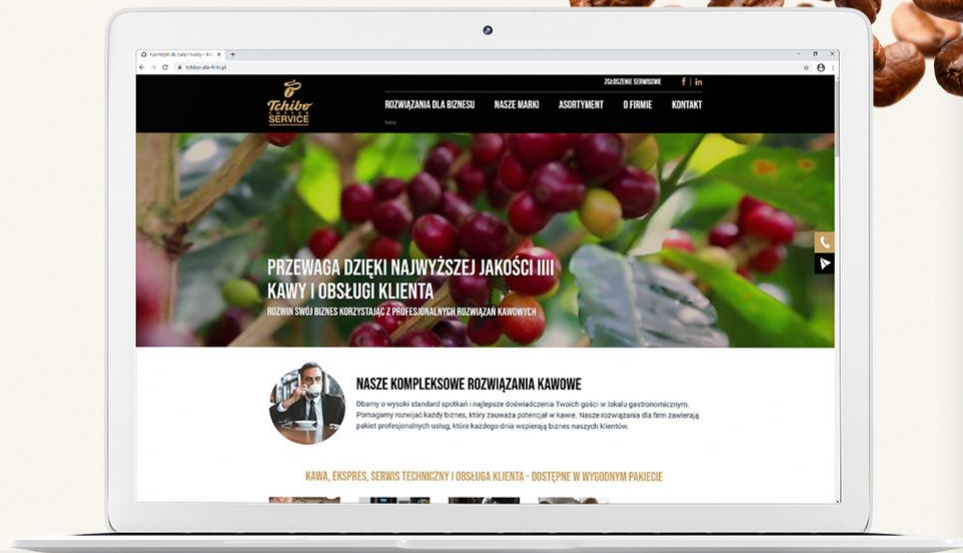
tchibo-dla-firm.pl

ZGŁOSZENIE SERWISOWE

Tchibo SERVICE

ROZWIĄZANIA DLA BIZNESU NASZE MARKI ASORTYMENT O FIRMIE KONTAKT

PRZEWAGA DZIĘKI NAJWYŻSZEJ JAKOŚCI IIII KAWY I OBSŁUGI KLIENTA

ROZWIŃ SWÓJ BIZNES KORZYSTAJĄC Z PROFESJONALNYCH ROZWIĄZAŃ KAWOWYCH

NASZE KOMPLEKSOWE ROZWIĄZANIA KAWOWE

Dbamy o wysoki standard spotkań i najlepsze doświadczenia Twoich gości w lokalu gastronomicznym. Pomagamy rozwijać każdy biznes, który zauważa potencjał w kawie. Nasze rozwiązania dla firm zawierają pakiet profesjonalnych usług, które każdego dnia wspierają biznes naszych klientów.

KAWA, EKSPRES, SERWIS TECHNICZNY I OBSŁUGA KLIENTA - DOSTĘPNE W WYGODNYM PAKIECIE